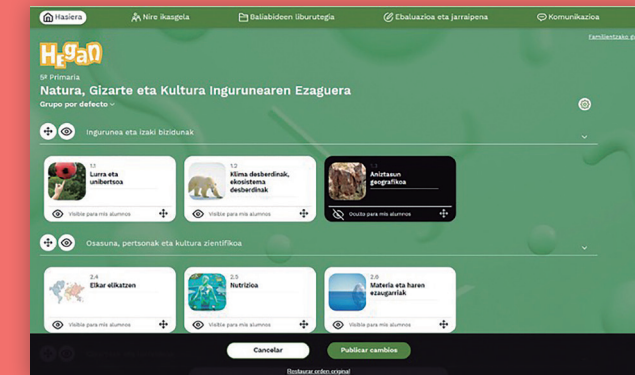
Hasiera
Nire ikasgela
Baliabideen liburutegia
Ebaluazioa eta jarraipena
Komunikazioa
Familientzako g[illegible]

Hegan
5º Primaria
Natura, Gizarte eta Kultura Ingurunearen Ezaguera
Grupo por defecto

Ingurunea eta izaki bizidunak

1.1
Lurra eta unibertsoa
Visible para mis alumnos

1.2
Klima desberdinak, ekosistema desberdinak
Visible para mis alumnos

1.3
Aniztasun geografikoa
Oculto para mis alumnos

Osasuna, pertsonak eta kultura zientifikoa

2.4
Elkar elikatzen
Visible para mis alumnos

2.5
Nutrizioa
Visible para mis alumnos

2.6
Materia eta haren ezaugarriak
Visible para mis alumnos

Cancelar
Publicar cambios
Restaurar orden original